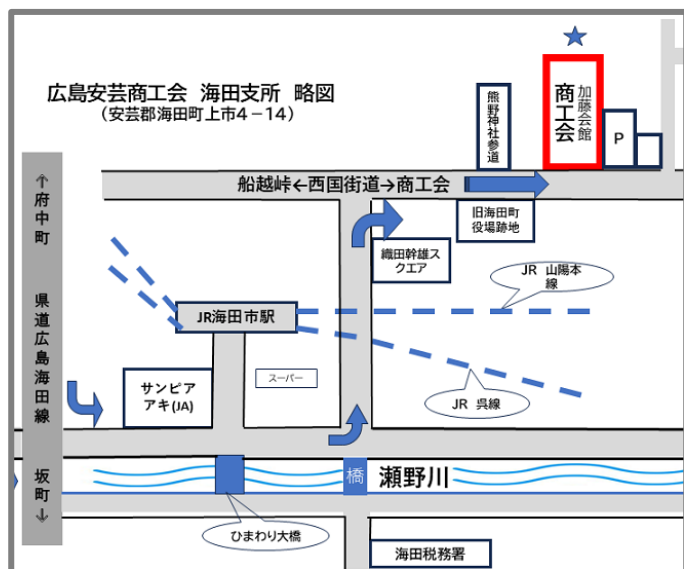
広島安芸商工会　海田支所　略図
（安芸郡海田町上市４－１４）

熊野神社参道

商工会

加藤会館

P

↑府中町

県道広島海田線

坂町↓

船越峠←西国街道→商工会

旧海田町役場跡地

織田幹雄スクエア

JR 山陽本線

JR海田市駅

スーパー

サンピアアキ(JA)

JR 呉線

橋

瀬野川

ひまわり大橋

海田税務署